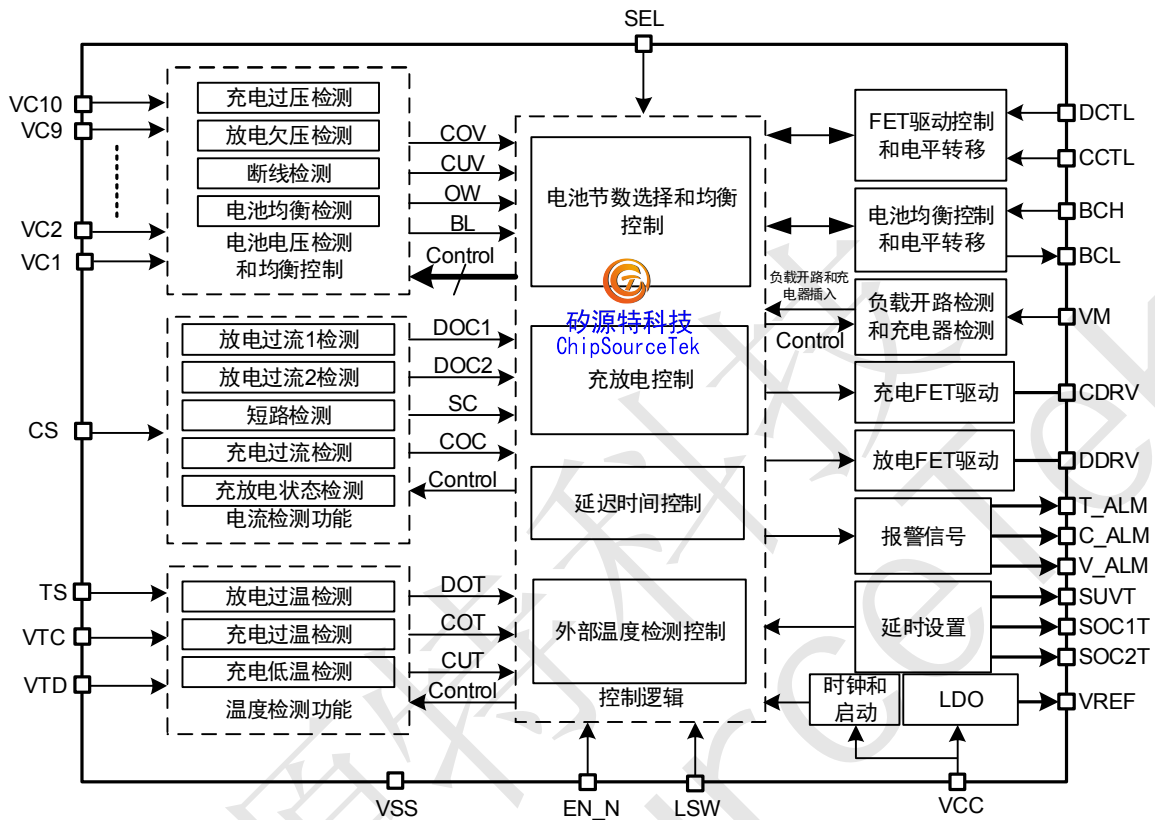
SEL

VC10
VC9
VC2
VC1

充电过压检测
放电欠压检测
断线检测
电池均衡检测
电池电压检测和均衡控制

COV
CUV
OW
BL
Control

电池节数选择和均衡控制

FET驱动控制和电平转移
电池均衡控制和电平转移

DCTL
CCTL
BCH
BCL

负载开路和充电器插入
Control
负载开路检测和充电器检测
VM

矽源特科技
ChipSourceTek

CS

放电过流1检测
放电过流2检测
短路检测
充电过流检测
充放电状态检测
电流检测功能

DOC1
DOC2
SC
COC
Control

充放电控制

充电FET驱动
CDRV
放电FET驱动
DDRV

延迟时间控制

报警信号
T_ALM
C_ALM
V_ALM

TS
VTC
VTD

放电过温检测
充电过温检测
充电低温检测
温度检测功能

DOT
COT
CUT
Control

外部温度检测控制
控制逻辑

延时设置
SUVT
SOC1T
SOC2T

时钟和启动
LDO
VREF

VSS
EN_N
LSW
VCC